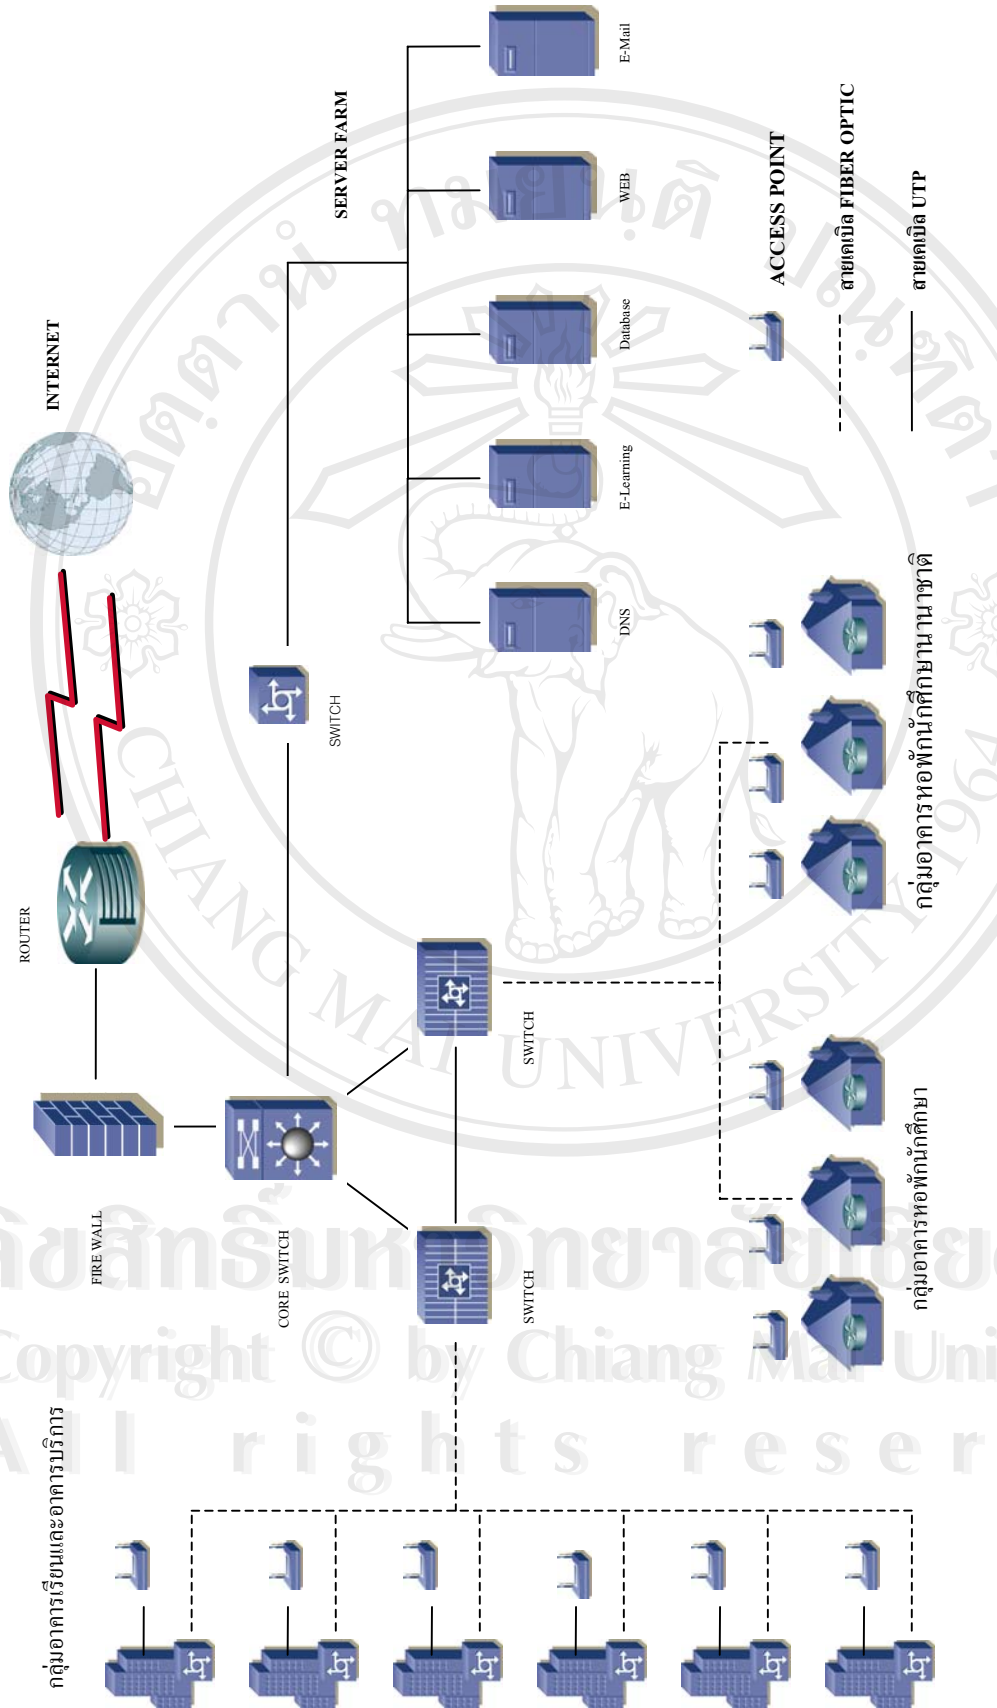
INTERNET

ROUTER

FIRE WALL

CORE SWITCH

SWITCH

SERVER FARM

E-Mail

WEB

Database

E-Learning

DNS

ACCESS POINT

สายเคเบิล FIBER OPTIC

สายเคเบิล UTP

SWITCH

SWITCH

กลุ่มอาคารหอพักนักศึกษานานาชาติ

กลุ่มอาคารหอพักนักศึกษา

กลุ่มอาคารเรียนและอาคารบริการ

ลิขสิทธิ์มหาวิทยาลัยเชียงใหม่
Copyright © by Chiang Mai University
All rights reserved